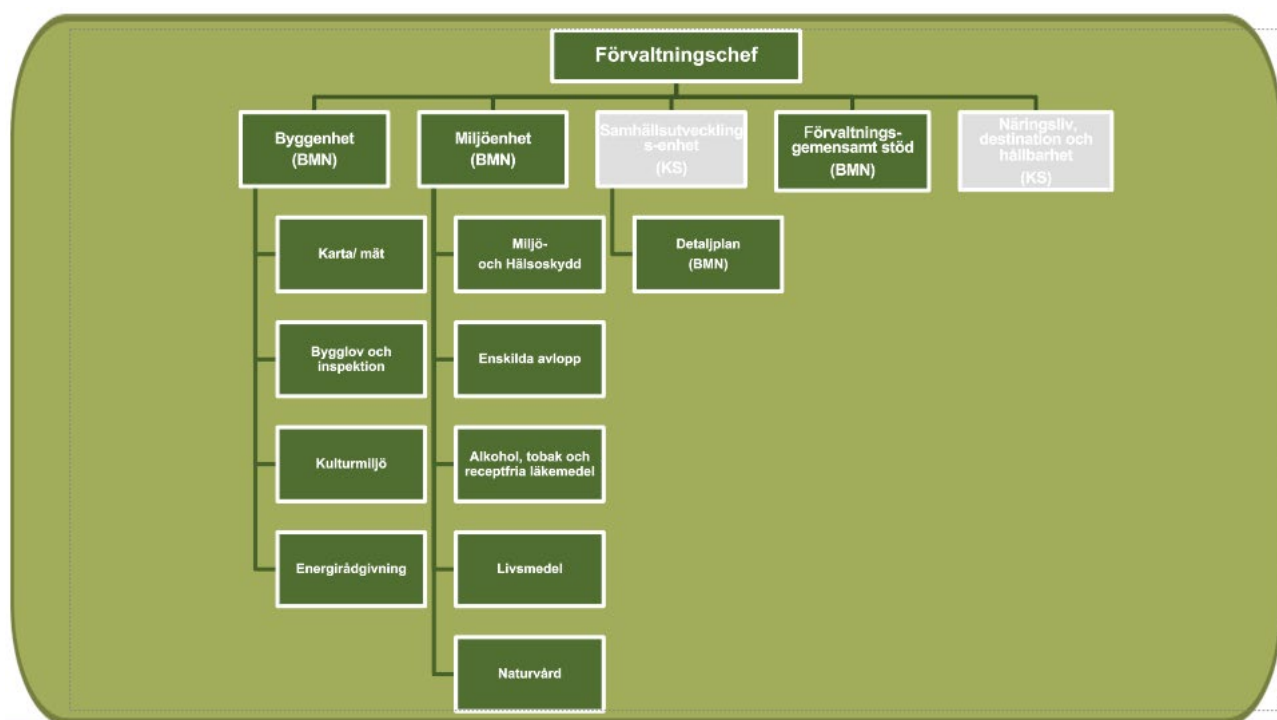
Förvaltningschef

Byggenhet (BMN)

Miljöenhet (BMN)

Samhällsutvecklings-enhet (KS)

Förvaltnings-gemensamt stöd (BMN)

Näringsliv, destination och hållbarhet (KS)

Karta/ mät

Bygglov och inspektion

Kulturmiljö

Energirådgivning

Miljö- och Hälsoskydd

Enskilda avlopp

Alkohol, tobak och receptfria läkemedel

Livsmedel

Naturvård

Detaljplan (BMN)